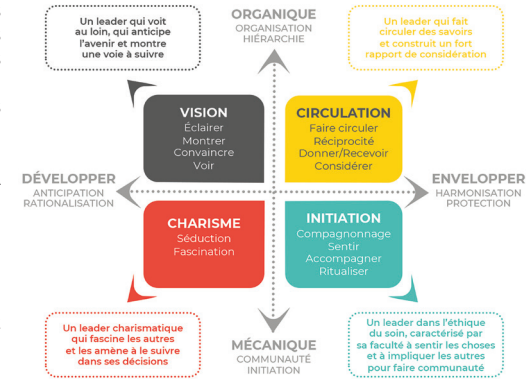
Un leader qui voit au loin, qui anticipe l'avenir et montre une voie à suivre

ORGANIQUE
ORGANISATION
HIÉRARCHIE

Un leader qui fait circuler des savoirs et construit un fort rapport de considération

VISION
Éclairer
Montrer
Convaincre
Voir

CIRCULATION
Faire circuler
Réciprocité
Donner/Recevoir
Considérer

DÉVELOPPER
ANTICIPATION
RATIONALISATION

ENVELOPPER
HARMONISATION
PROTECTION

CHARISME
Séduction
Fascination

INITIATION
Compagnonnage
Sentir
Accompagner
Ritualiser

Un leader charismatique qui fascine les autres et les amène à le suivre dans ses décisions

MÉCANIQUE
COMMUNAUTÉ
INITIATION

Un leader dans l'éthique du soin, caractérisé par sa faculté à sentir les choses et à impliquer les autres pour faire communauté